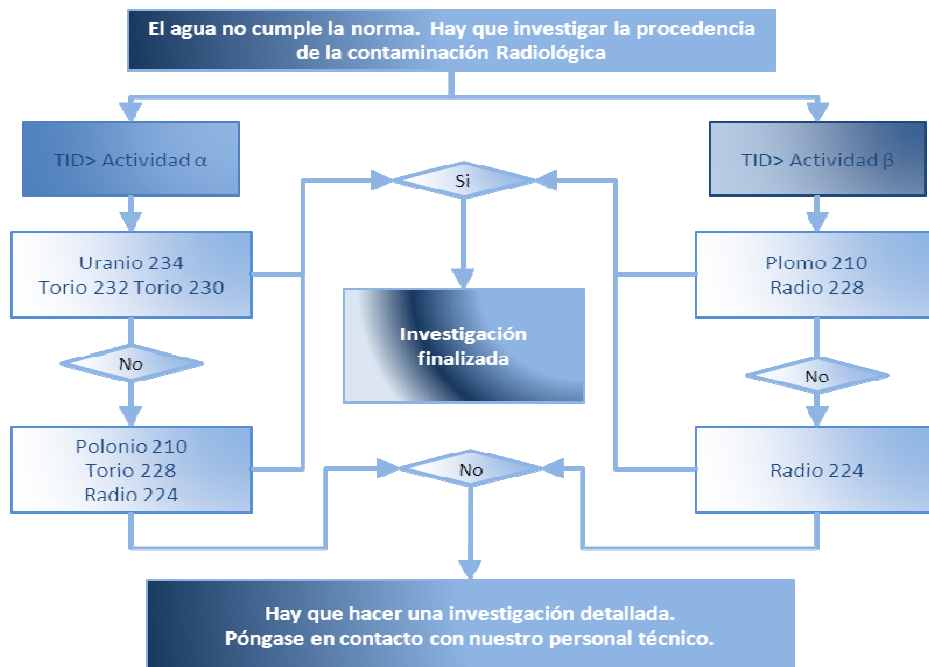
El agua no cumple la norma. Hay que investigar la procedencia de la contaminación Radiológica

TID> Actividad α

TID> Actividad β

Si

Uranio 234
Torio 232 Torio 230

Investigación finalizada

Plomo 210
Radio 228

No

No

Polonio 210
Torio 228
Radio 224

No

Radio 224

Hay que hacer una investigación detallada.
Póngase en contacto con nuestro personal técnico.